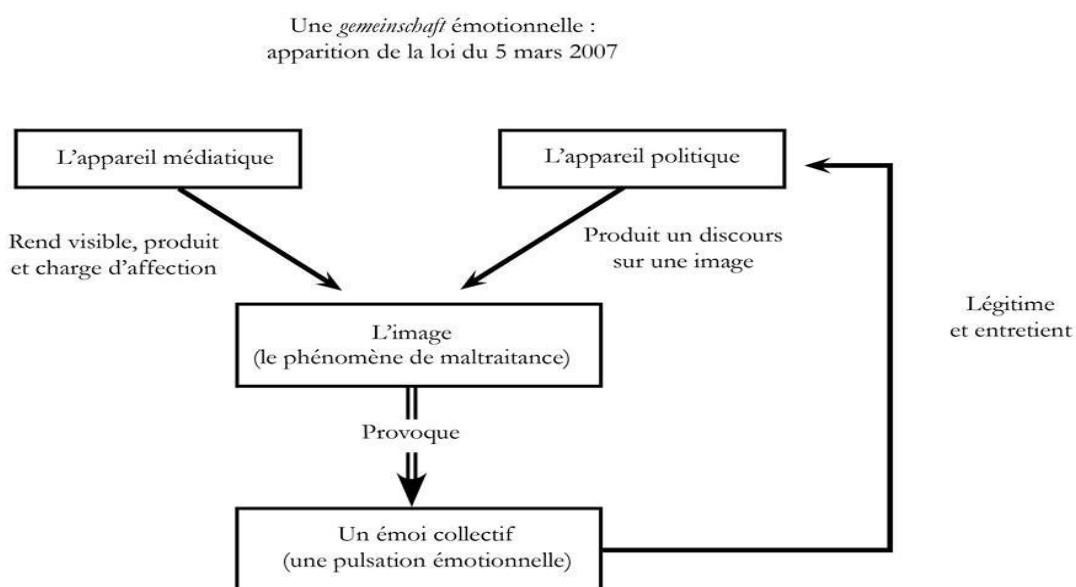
Une *gemeinschaft* émotionnelle :
apparition de la loi du 5 mars 2007

L'appareil médiatique

L'appareil politique

Rend visible, produit et charge d'affection

Produit un discours sur une image

Légitime et entretient

L'image
(le phénomène de maltraitance)

Provoque

Un émoi collectif
(une pulsation émotionnelle)